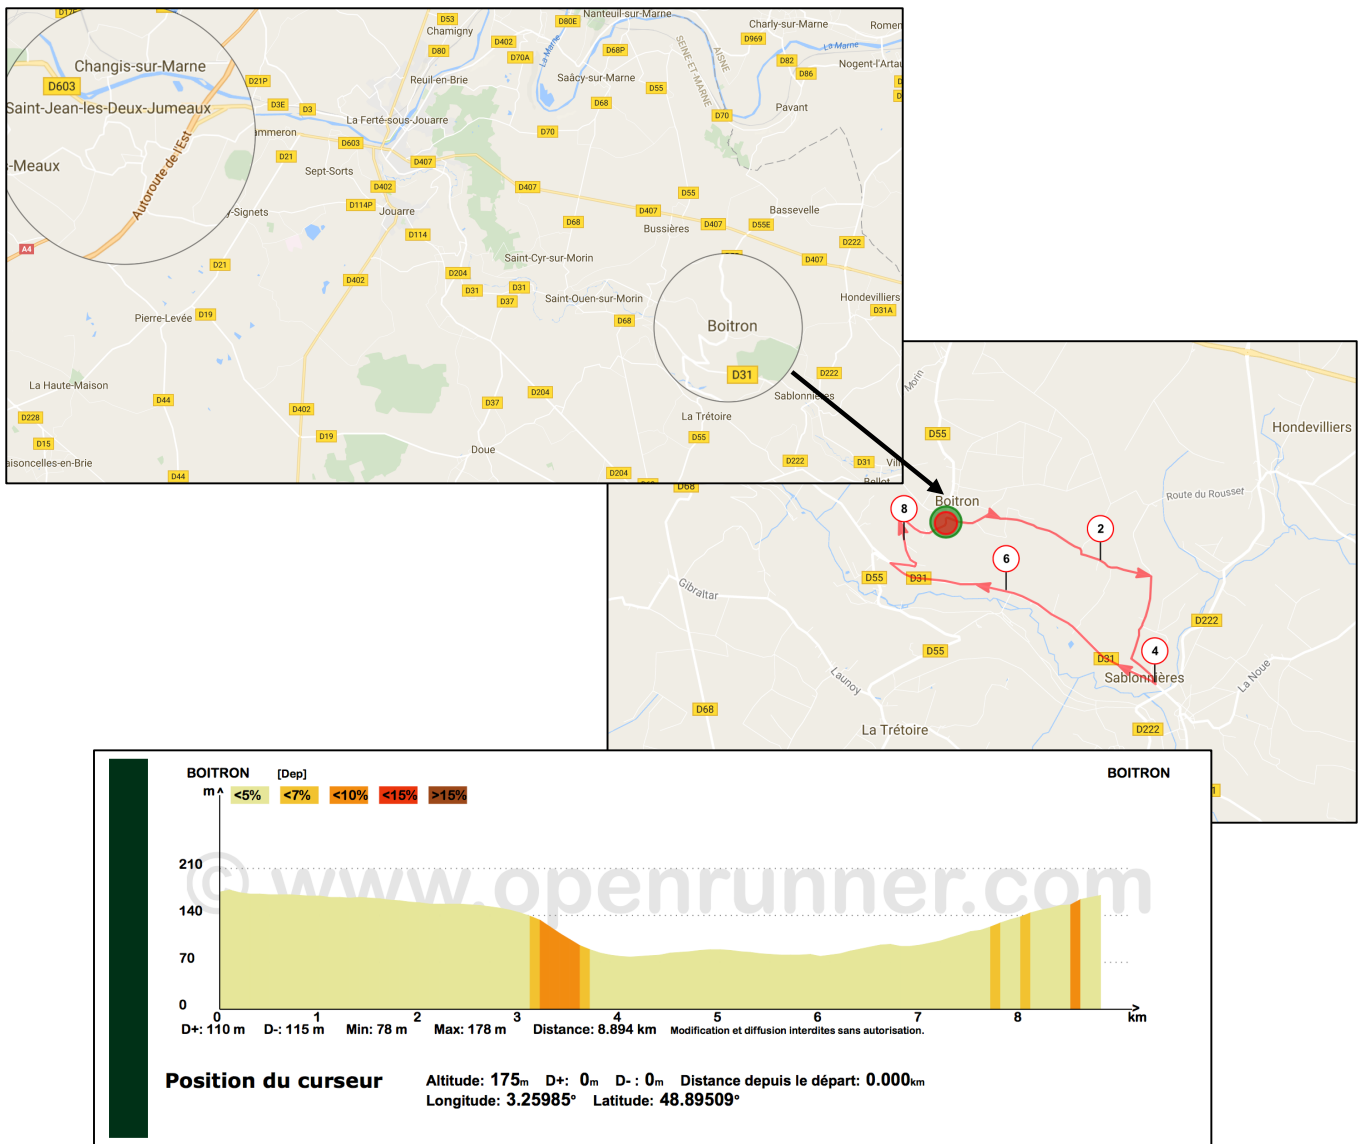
D17E
D53
D80E
Nanteuil-sur-Marne
Charly-sur-Marne
Romen
Chamigny
D969
La Marne
Changis-sur-Marne
D402
D68P
D80
D70A
D82
Nogent-l'Artau
D603
D21P
Reuil-en-Brie
Saâcy-sur-Marne
D86
Saint-Jean-les-Deux-Jumeaux
D3E
D3
D55
La Ferté-sous-Jouarre
SEINE-ET-MARNE
AISNE
Pavant
D68
D70
ammeron
D70
D603
Meaux
D21
D407
Autoroute de l'Est
Sept-Sorts
D402
D407
D55
D114P
Jouarre
Basseville
-Signets
D407
D68
D407
D55E
Bussières
D222
A4
D114
D21
Saint-Cyr-sur-Morin
D407
D204
D31
Hondevilliers
D31
D402
D37
Saint-Ouen-sur-Morin
D31A
Pierre-Levée
D19
D68
Boitron
D31
D222
La Haute-Maison
D204
Sablonnières
D44
D37
D402
La Trétoire
D228
D19
D55
D15
Doue
D222
D31
aisoncelles-en-Brie
D44
D204
Bellot
D68
Morin
D55
Hondevilliers
Boitron
Route du Rousser
8
2
6
D55
D31
Gibraltar
D222
4
D55
D31
Sablonnières
Launoy
La Noue
D68
La Trétoire
D222

BOITRON [Dep] BOITRON
m <5% <7% <10% <15% >15%
210
140
70
0
© www.openrunner.com
0 1 2 3 4 5 6 7 8 km
D+: 110 m D-: 115 m Min: 78 m Max: 178 m Distance: 8.894 km Modification et diffusion interdites sans autorisation.

Position du curseur Altitude: 175m D+: 0m D- : 0m Distance depuis le départ: 0.000km
Longitude: 3.25985° Latitude: 48.89509°